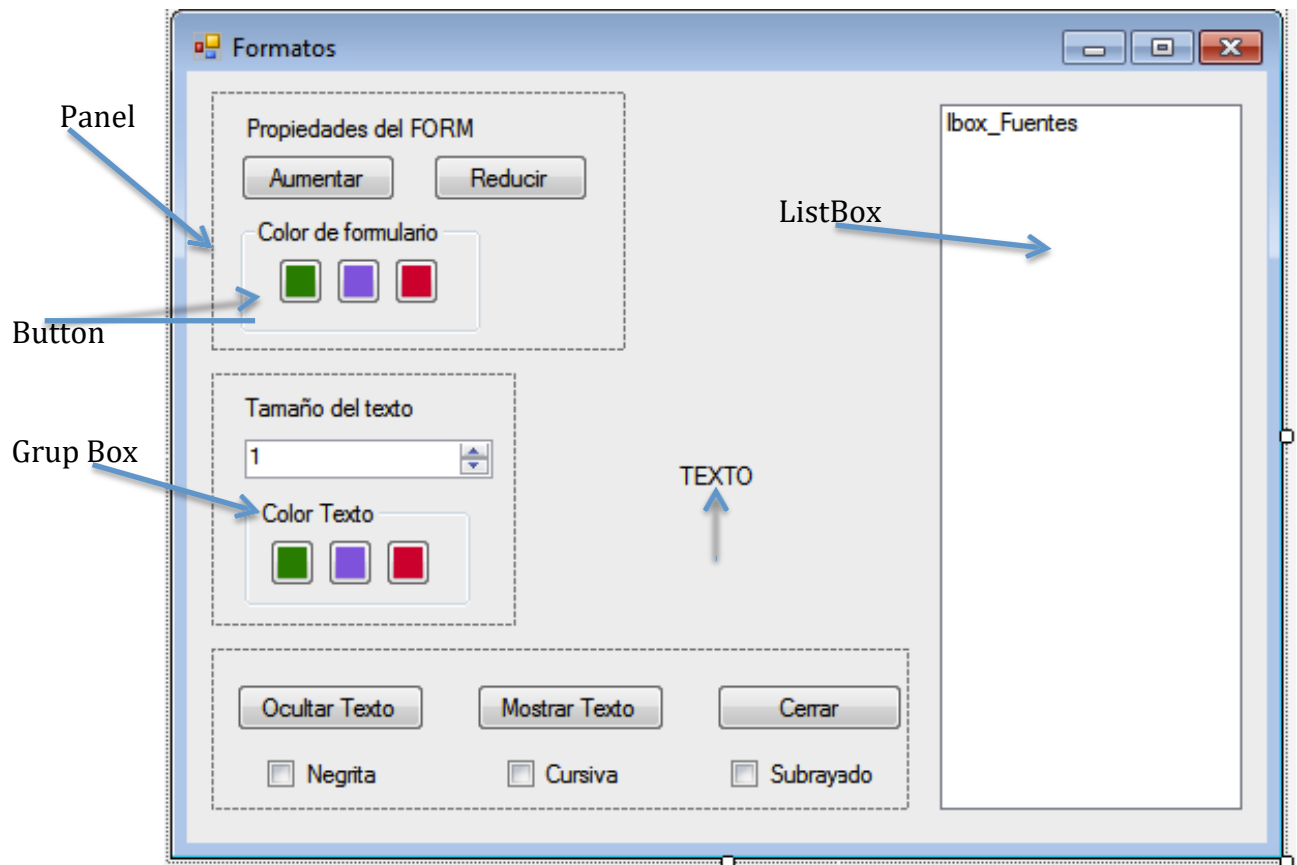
Formatos

Panel

Propiedades del FORM

Aumentar

Reducir

Color de formulario

Button

lbox_Fuentes

ListBox

Tamaño del texto

1

Grup Box

Color Texto

TEXTO

Ocultar Texto

Mostrar Texto

Cerrar

Negrita

Cursiva

Subrayado